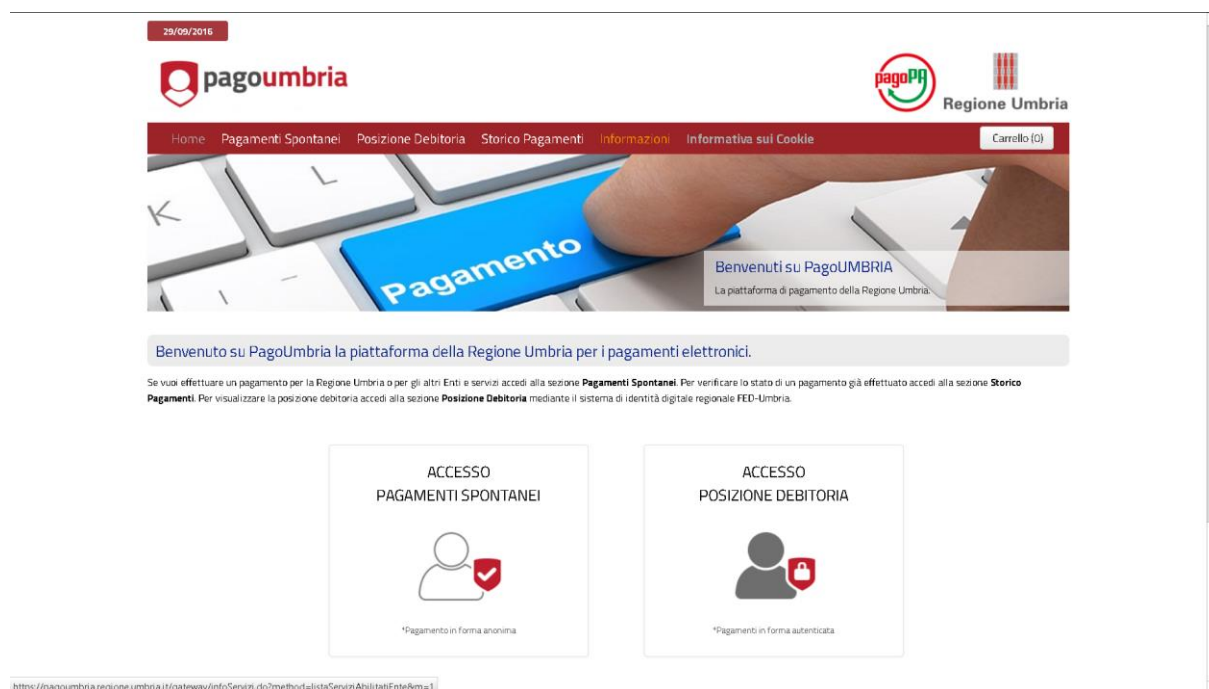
29/09/2016

pagoumbria

pagoPA

Regione Umbria

Home Pagamenti Spontanei Posizione Debitoria Storico Pagamenti Informazioni Informativa sui Cookie

Carrello (0)

Pagamento

Benvenuti su PagoUMBRIA
La piattaforma di pagamento della Regione Umbria.

Benvenuto su PagoUmbria la piattaforma della Regione Umbria per i pagamenti elettronici.

Se vuoi effettuare un pagamento per la Regione Umbria o per gli altri Enti e servizi accedi alla sezione **Pagamenti Spontanei**. Per verificare lo stato di un pagamento già effettuato accedi alla sezione **Storico Pagamenti**. Per visualizzare la posizione debitoria accedi alla sezione **Posizione Debitoria** mediante il sistema di identità digitale regionale FED-Umbria.

ACCESSO
PAGAMENTI SPONTANEI

*Pagamento in forma anonima

ACCESSO
POSIZIONE DEBITORIA

*Pagamenti in forma autenticata

https://pagoumbria.regione.umbria.it/gateway/infoServizi.do?method=listaServiziAbilitatiEnte&m=1